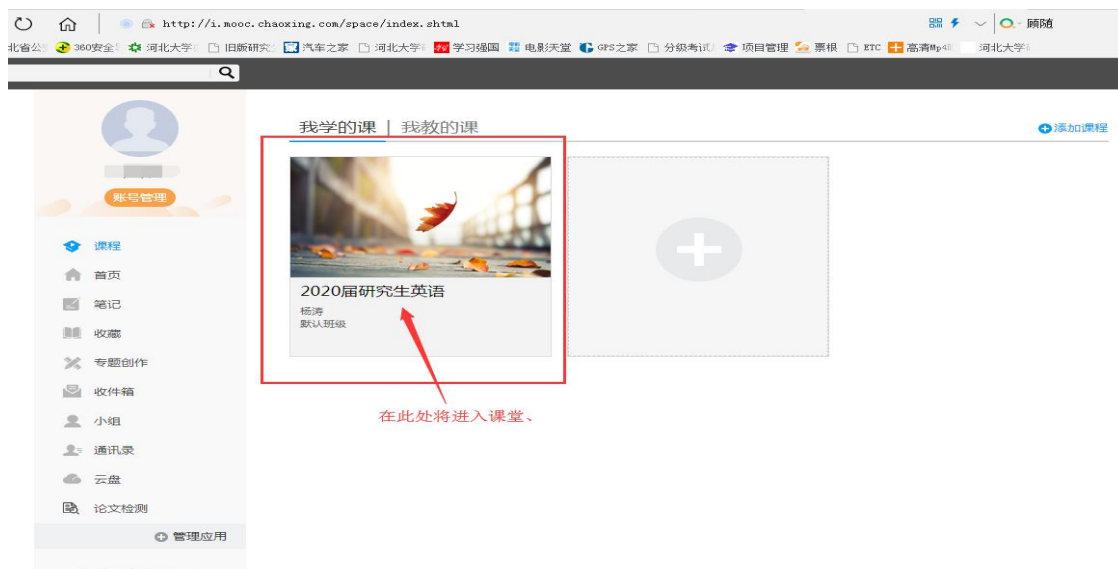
http://i.mooc.chaoxing.com/space/index.shtml

顾随

北省公 360安全 河北大学 旧版研究 汽车之家 河北大学 学习强国 电影天堂 GPS之家 分级考试 项目管理 票根 ETC 高清Mp4 河北大学

账号管理

课程
首页
笔记
收藏
专题创作
收件箱
小组
通讯录
云盘
论文检测
管理应用

我学的课 | 我教的课

添加课程

2020届研究生英语
杨涛
默认班级

在此处将进入课堂、